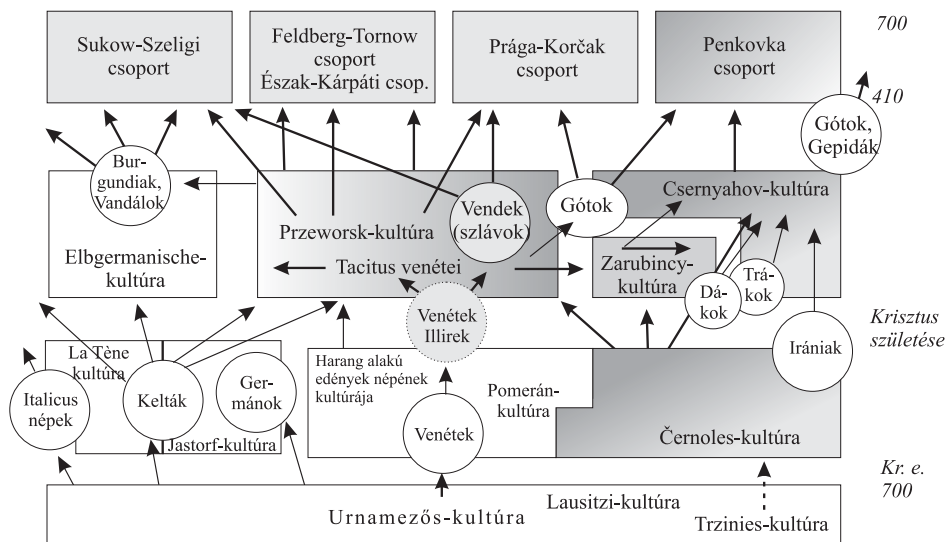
700

Sukow-Szeligi csoport

Feldberg-Tornow csoport Észak-Kárpáti csop.

Prága-Korčak csoport

Penkovka csoport

410

Gótok, Gepidák

Burgundiak, Vandálok

Csernyahov-kultúra

Gótok

Vendek (szlávok)

Przeworsk-kultúra

Elbgermanische-kultúra

Tacitus venétei

Zarubincy-kultúra

Trákok

Dákok

Venétek Illirek

Krisztus születése

La Tène kultúra

Harang alakú edények népének kultúrája

Irániak

Italicus népek

Kelták

Germánok

Pomerán-kultúra

Venétek

Jastorf-kultúra

Černoles-kultúra

Kr. e. 700

Lausitzi-kultúra

Urnamezős-kultúra

Trzinies-kultúra